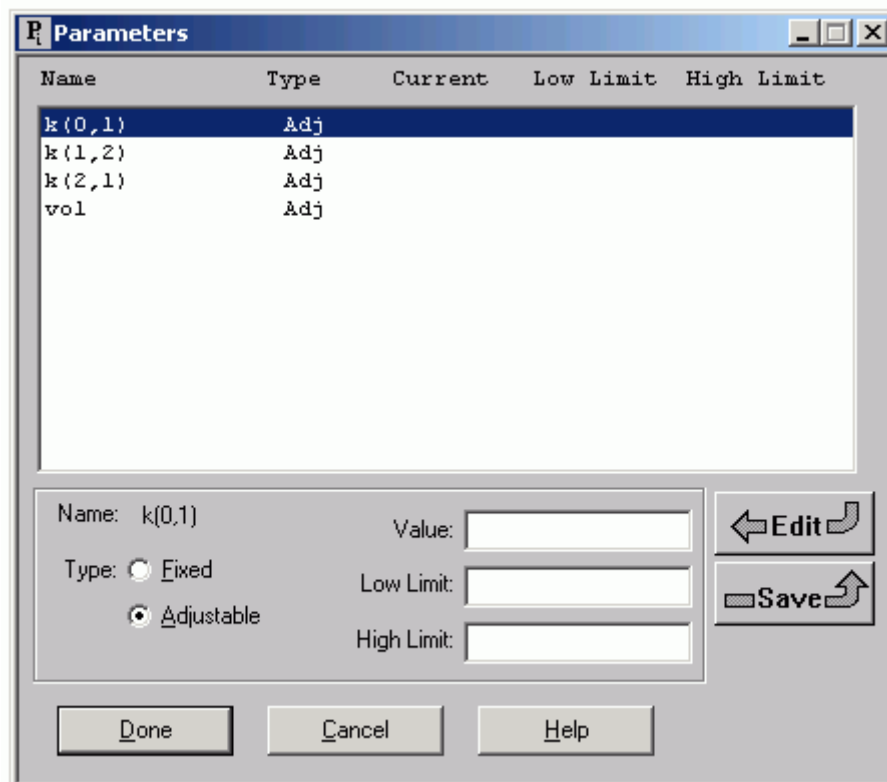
Parameters

| Name | Type | Current | Low Limit | High Limit |
|---|---|---|---|---|
| k(0,1) | Adj | | | |
| k(1,2) | Adj | | | |
| k(2,1) | Adj | | | |
| vol | Adj | | | |

Name: k(0,1)

Type: Fixed

Adjustable

Value:

Low Limit:

High Limit:

Edit

Save

Done

Cancel

Help